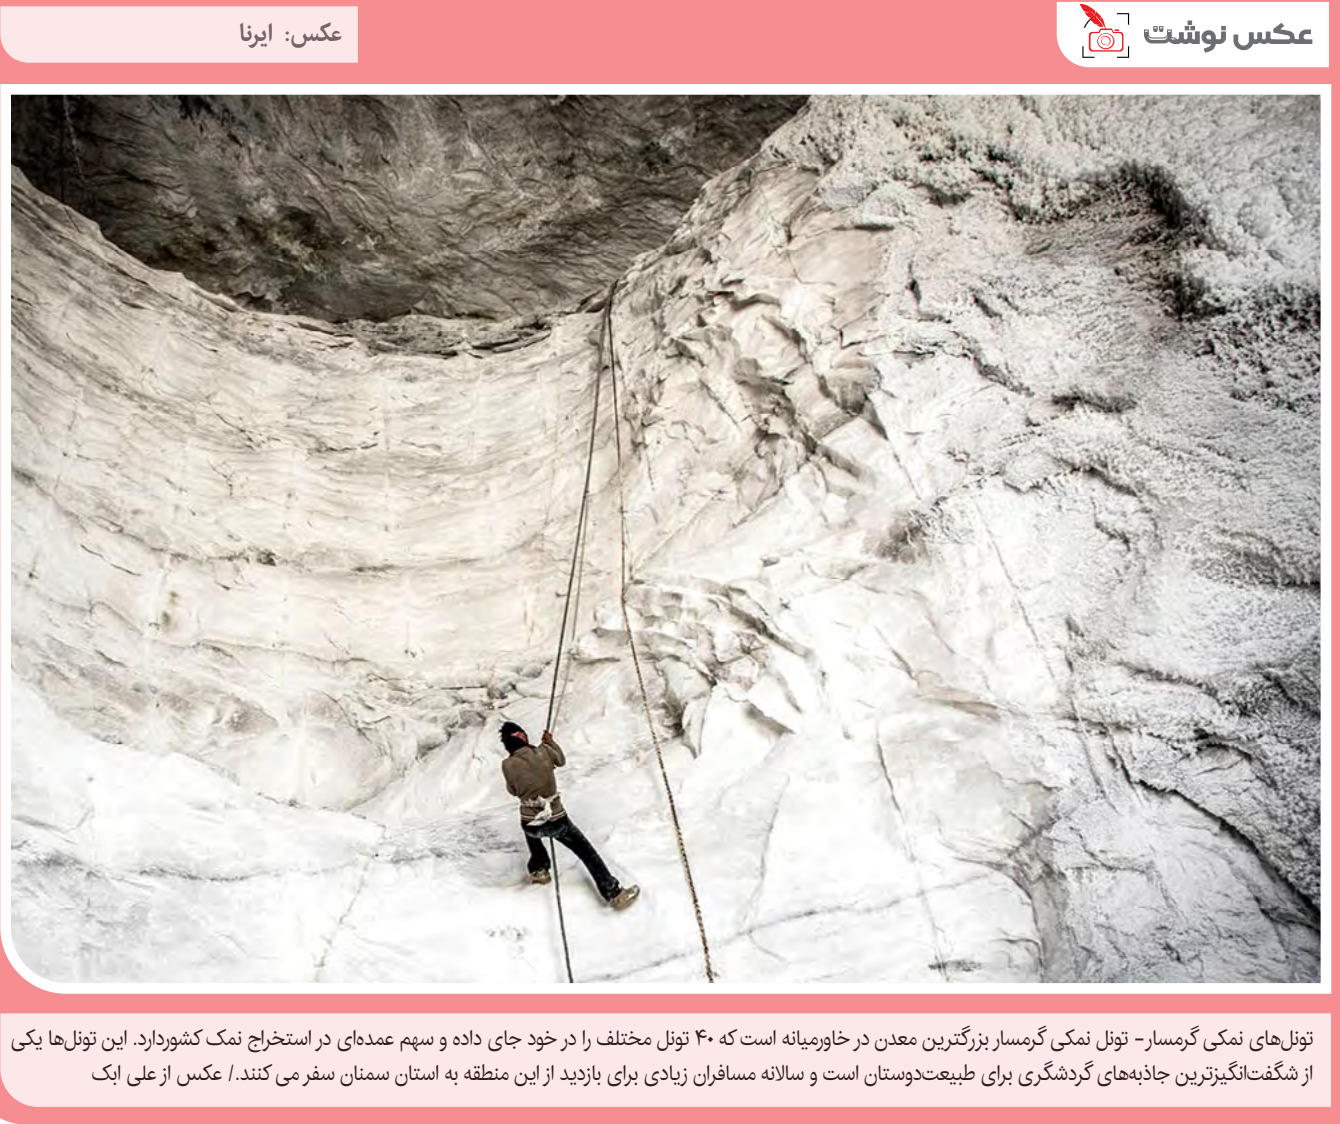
عکس نوشت

عکس: ایرنا

تونل‌های نمکی گرمسار- تونل نمکی گرمسار بزرگترین معدن در خاورمیانه است که ۴۰ تونل مختلف را در خود جای داده و سهم عمده‌ای در استخراج نمک کشوردارد. این تونل‌ها یکی از شگفت‌انگیزترین جاذبه‌های گردشگری برای طبیعت‌دوستان است و سالانه مسافران زیادی برای بازدید از این منطقه به استان سمنان سفر می کنند./ عکس از علی ابک